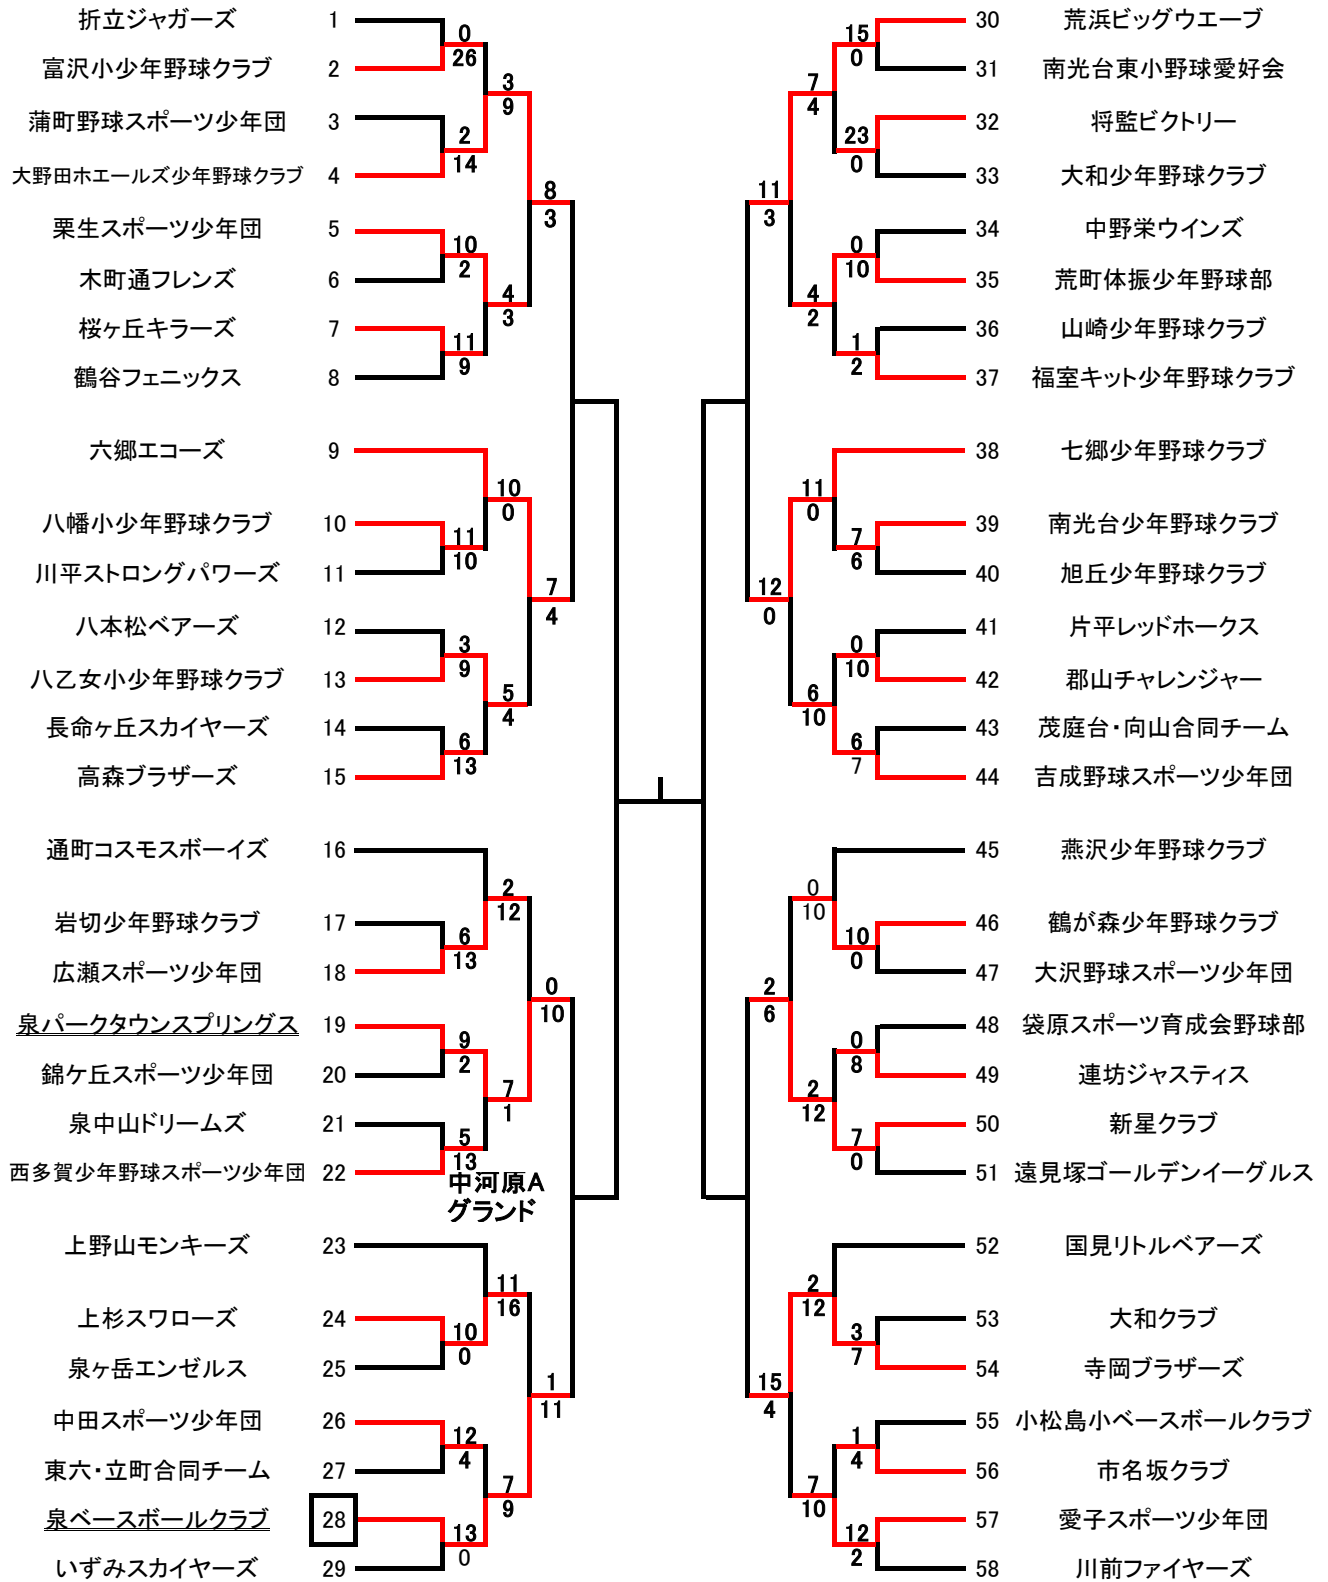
折立ジャガーズ 1
富沢小少年野球クラブ 2
蒲町野球スポーツ少年団 3
大野田ホエールズ少年野球クラブ 4
栗生スポーツ少年団 5
木町通フレンズ 6
桜ヶ丘キラーズ 7
鶴谷フェニックス 8
六郷エコーズ 9
八幡小少年野球クラブ 10
川平ストロングパワーズ 11
八本松ベアーズ 12
八乙女小少年野球クラブ 13
長命ヶ丘スカイヤーズ 14
高森ブラザーズ 15
通町コスモスボーイズ 16
岩切少年野球クラブ 17
広瀬スポーツ少年団 18
泉パークタウンスプリングス 19
錦ケ丘スポーツ少年団 20
泉中山ドリームズ 21
西多賀少年野球スポーツ少年団 22
上野山モンキーズ 23
上杉スワローズ 24
泉ヶ岳エンゼルス 25
中田スポーツ少年団 26
東六・立町合同チーム 27
泉ベースボールクラブ 28
いずみスカイヤーズ 29

0
26
2
14
10
2
11
9
3
9
4
3
8
3
10
0
11
10
3
9
6
13
5
4
7
4
2
12
6
13
9
2
5
13
7
1
0
10
11
16
10
0
12
4
13
0
7
9
1
11

中河原A
グランド

30 荒浜ビッグウエーブ
31 南光台東小野球愛好会
32 将監ビクトリー
33 大和少年野球クラブ
34 中野栄ウインズ
35 荒町体振少年野球部
36 山崎少年野球クラブ
37 福室キット少年野球クラブ
38 七郷少年野球クラブ
39 南光台少年野球クラブ
40 旭丘少年野球クラブ
41 片平レッドホークス
42 郡山チャレンジャー
43 茂庭台・向山合同チーム
44 吉成野球スポーツ少年団
45 燕沢少年野球クラブ
46 鶴が森少年野球クラブ
47 大沢野球スポーツ少年団
48 袋原スポーツ育成会野球部
49 連坊ジャスティス
50 新星クラブ
51 遠見塚ゴールデンイーグルス
52 国見リトルベアーズ
53 大和クラブ
54 寺岡ブラザーズ
55 小松島小ベースボールクラブ
56 市名坂クラブ
57 愛子スポーツ少年団
58 川前ファイヤーズ

15
0
23
0
7
4
0
10
1
2
4
2
11
3
11
0
7
6
0
10
6
7
6
10
12
0
0
10
10
0
0
8
7
0
2
12
2
6
2
12
3
7
1
4
12
2
7
10
15
4